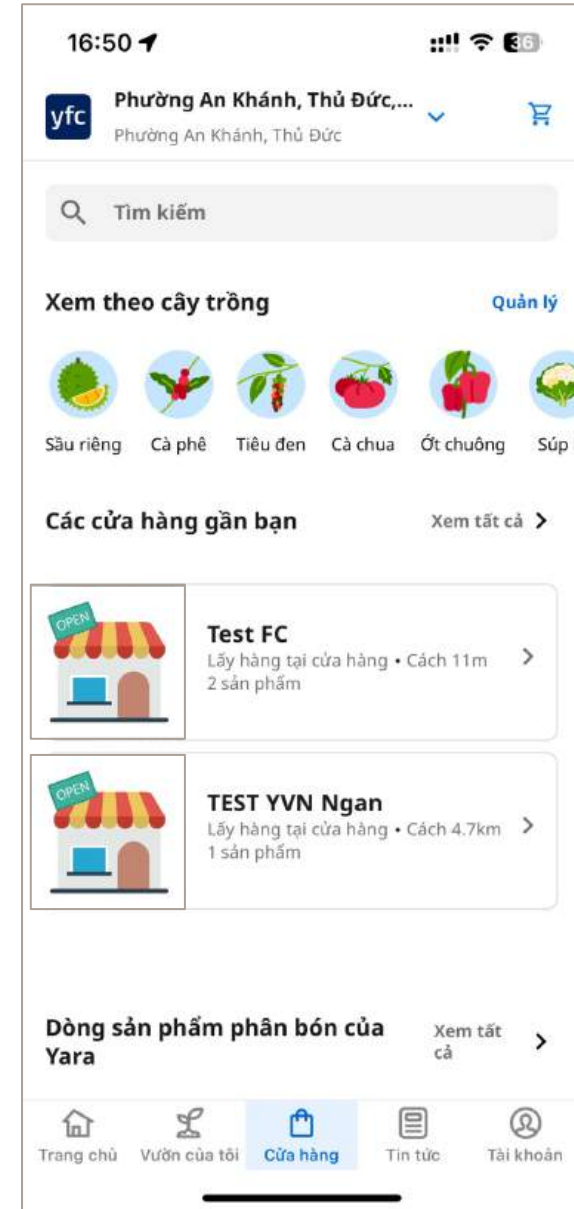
16:50

36

yfc

Phường An Khánh, Thủ Đức,...

Phường An Khánh, Thủ Đức

Tìm kiếm

Xem theo cây trồng

Quản lý

Sầu riêng Cà phê Tiêu đen Cà chua Ớt chuông Súp

Các cửa hàng gần bạn

Xem tất cả

OPEN

Test FC

Lấy hàng tại cửa hàng • Cách 11m

2 sản phẩm

OPEN

TEST YVN Ngan

Lấy hàng tại cửa hàng • Cách 4.7km

1 sản phẩm

Dòng sản phẩm phân bón của Yara

Xem tất cả

Trang chủ Vườn của tôi Cửa hàng Tin tức Tài khoản